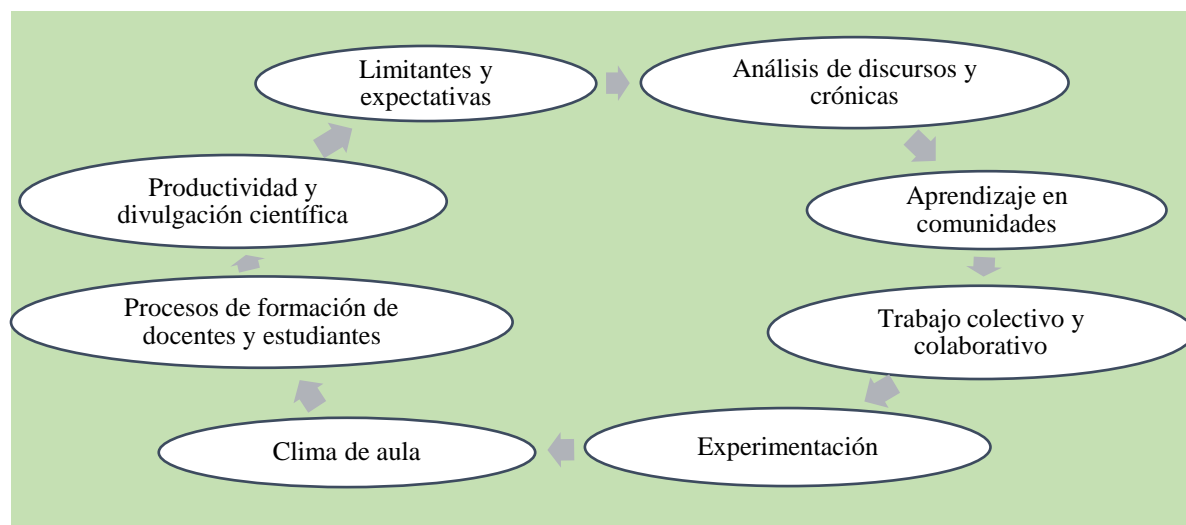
Limitantes y expectativas

Análisis de discursos y crónicas

Aprendizaje en comunidades

Trabajo colectivo y colaborativo

Experimentación

Clima de aula

Procesos de formación de docentes y estudiantes

Productividad y divulgación científica